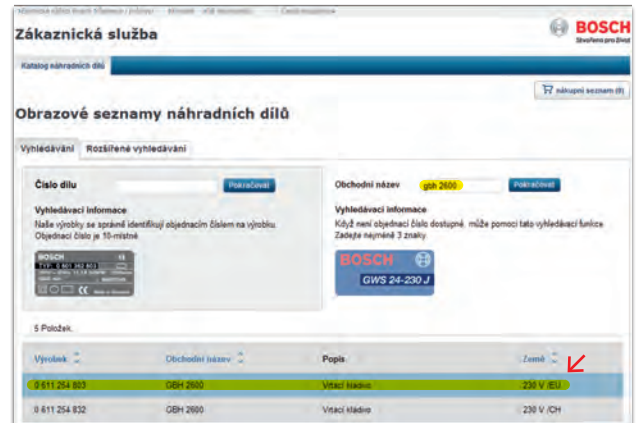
»Domovská stránka Bosch Nářadí a příslušenství» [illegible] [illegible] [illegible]

Zákaznická služba

BOSCH
Stvořeno pro život

Katalog náhradních dílů

nákupní seznam (0)

Obrazové seznamy náhradních dílů

Vyhledávání | Rozšířené vyhledávání

Číslo dílu
Pokračovat

Vyhledávací informace
Naše výrobky se správně identifikují objednacím číslem na výrobku. Objednací číslo je 10-místné

BOSCH
0 601 362 803

Obchodní název
gbh 2600
Pokračovat

Vyhledávací informace
Když není objednací číslo dostupné, může pomoci tato vyhledávací funkce. Zadejte nejméně 3 znaky.

BOSCH
GWS 24-230 J

5 Položek.

| Výrobek | Obchodní název | Popis | Země |
|---|---|---|---|
| 0 611 254 803 | GBH 2600 | Vrtací kladivo | 230 V /EU |
| 0 611 254 832 | GBH 2600 | Vrtací kladivo | 230 V /CH |